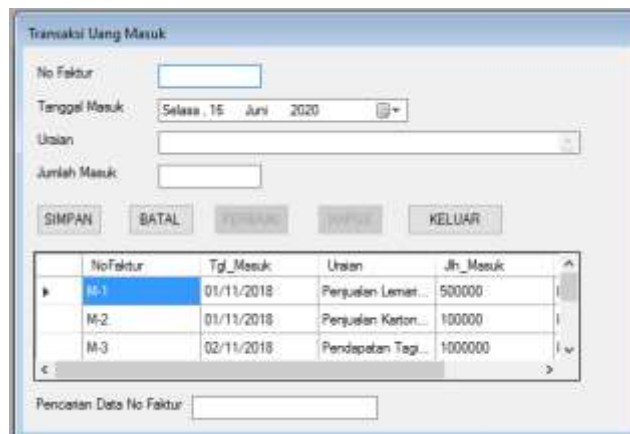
Transaksi Uang Masuk

No Faktur

Tanggal Masuk   Selasa , 16   Juni   2020

Uraian

Jumlah Masuk

SIMPAN   BATAL   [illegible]   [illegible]   KELUAR

| | NoFaktur | Tgl_Masuk | Uraian | Jh_Masuk |
|---|---|---|---|---|
| ▸ | M-1 | 01/11/2018 | Penjualan Lemari... | 500000 |
| | M-2 | 01/11/2018 | Penjualan Karton... | 100000 |
| | M-3 | 02/11/2018 | Pendapatan Tagi... | 1000000 |

Pencarian Data No Faktur